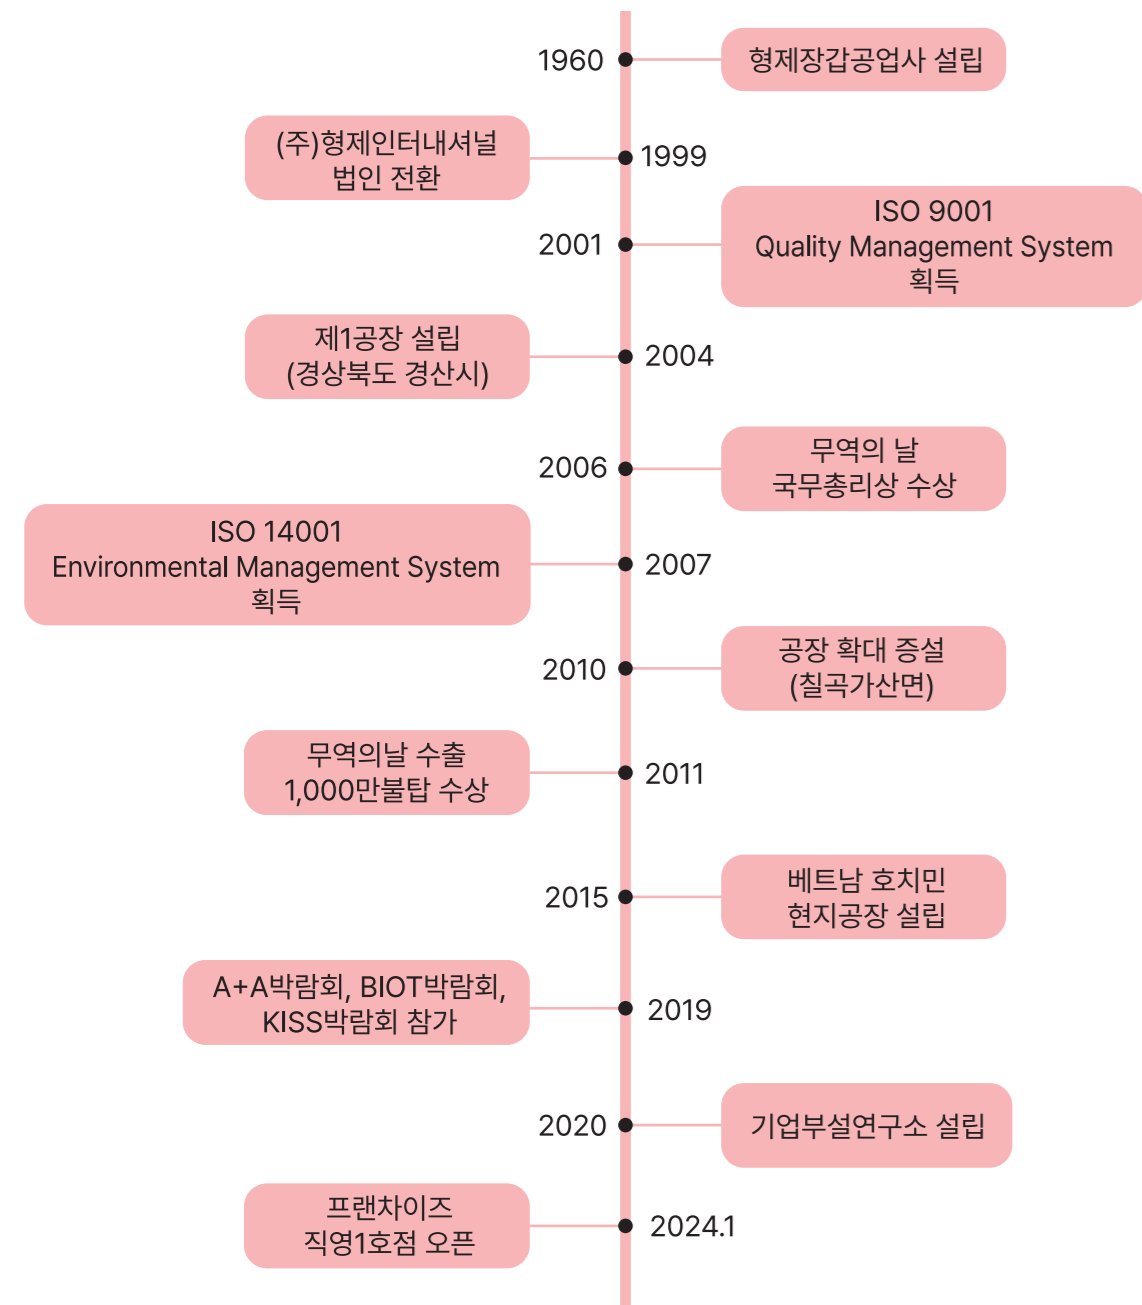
1960
형제장갑공업사 설립

(주)형제인터내셔널
법인 전환
1999

2001
ISO 9001
Quality Management System
획득

제1공장 설립
(경상북도 경산시)
2004

2006
무역의 날
국무총리상 수상

ISO 14001
Environmental Management System
획득
2007

2010
공장 확대 증설
(칠곡가산면)

무역의날 수출
1,000만불탑 수상
2011

2015
베트남 호치민
현지공장 설립

A+A박람회, BIOT박람회,
KISS박람회 참가
2019

2020
기업부설연구소 설립

프랜차이즈
직영1호점 오픈
2024.1